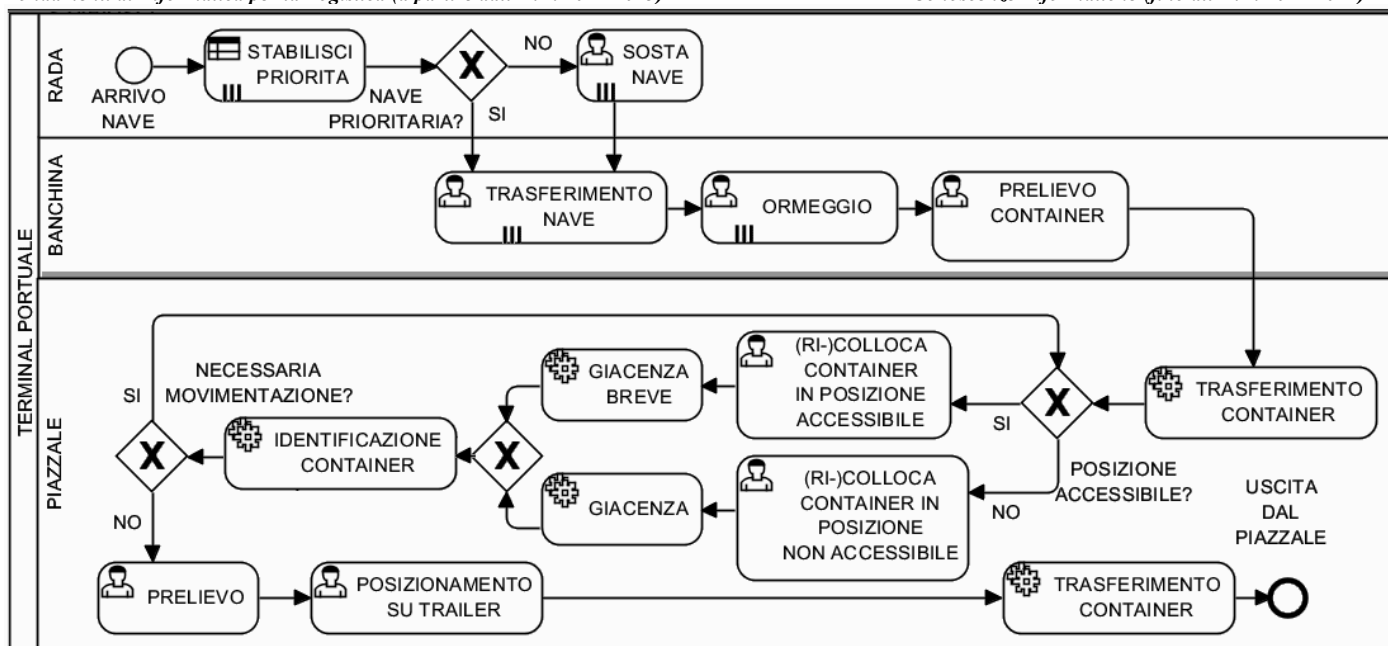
TERMINAL PORTUALE

RADA

ARRIVO NAVE

STABILISCI PRIORITA

NAVE PRIORITARIA?

NO

SI

SOSTA NAVE

BANCHINA

TRASFERIMENTO NAVE

ORMEGGIO

PRELIEVO CONTAINER

PIAZZALE

TRASFERIMENTO CONTAINER

POSIZIONE ACCESSIBILE?

SI

NO

(RI-)COLLOCA CONTAINER IN POSIZIONE ACCESSIBILE

(RI-)COLLOCA CONTAINER IN POSIZIONE NON ACCESSIBILE

GIACENZA BREVE

GIACENZA

IDENTIFICAZIONE CONTAINER

NECESSARIA MOVIMENTAZIONE?

SI

NO

PRELIEVO

POSIZIONAMENTO SU TRAILER

TRASFERIMENTO CONTAINER

USCITA DAL PIAZZALE